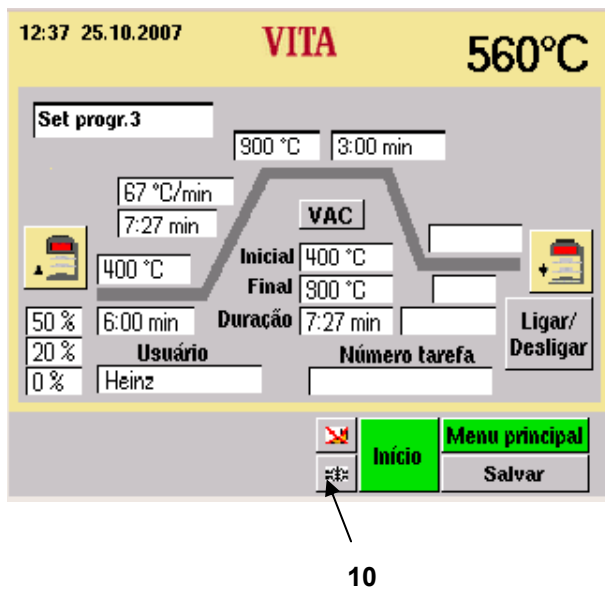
12:37 25.10.2007

VITA

560°C

Set progr.3

900 °C

3:00 min

67 °C/min

7:27 min

VAC

400 °C

Inicial 400 °C

Final 900 °C

50 %

6:00 min

Duração 7:27 min

Ligar/ Desligar

20 %

Usuário

Número tarefa

0 %

Heinz

Início

Menu principal

Salvar

10